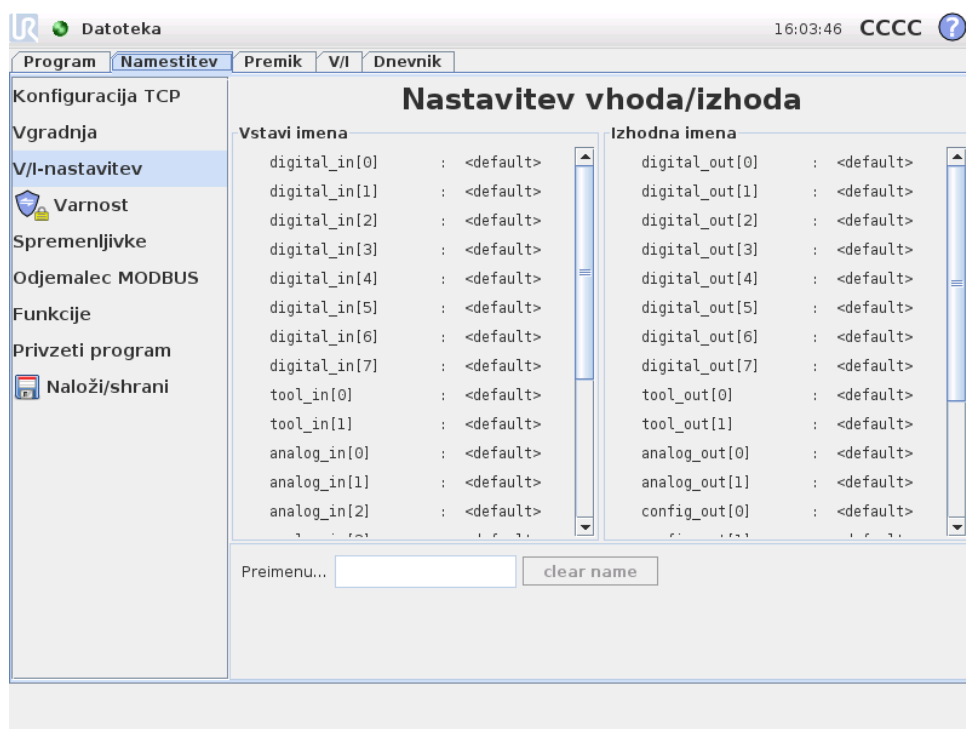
Datoteka

16:03:46 CCCC ?

Program | Namestitev | Premik | V/I | Dnevnik

Konfiguracija TCP
Vgradnja
V/I-nastavitev
Varnost
Spremenljivke
Odjemalec MODBUS
Funkcije
Privzeti program
Naloži/shrani

Nastavitev vhoda/izhoda

Vstavi imena

digital_in[0] : <default>
digital_in[1] : <default>
digital_in[2] : <default>
digital_in[3] : <default>
digital_in[4] : <default>
digital_in[5] : <default>
digital_in[6] : <default>
digital_in[7] : <default>
tool_in[0] : <default>
tool_in[1] : <default>
analog_in[0] : <default>
analog_in[1] : <default>
analog_in[2] : <default>
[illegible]

Izhodna imena

digital_out[0] : <default>
digital_out[1] : <default>
digital_out[2] : <default>
digital_out[3] : <default>
digital_out[4] : <default>
digital_out[5] : <default>
digital_out[6] : <default>
digital_out[7] : <default>
tool_out[0] : <default>
tool_out[1] : <default>
analog_out[0] : <default>
analog_out[1] : <default>
config_out[0] : <default>
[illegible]

Preimenu...
clear name